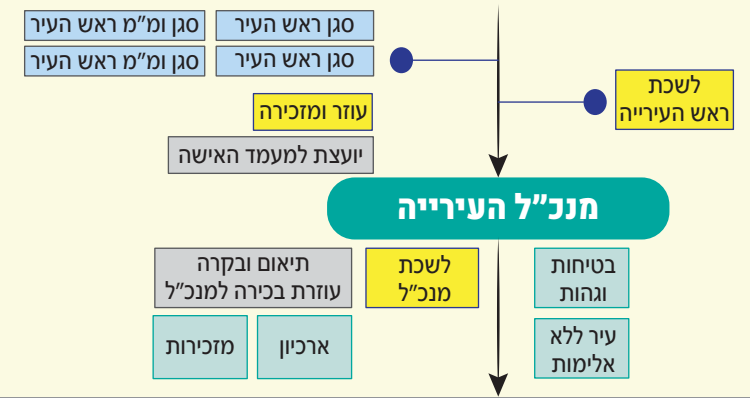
סגן ראש העיר
סגן ומ"מ ראש העיר
סגן ראש העיר
סגן ומ"מ ראש העיר
לשכת ראש העירייה
עוזר ומזכירה
יועצת למעמד האישה
מנכ"ל העירייה
בטיחות וגהות
לשכת מנכ"ל
תיאום ובקרה עוזרת בכירה למנכ"ל
עיר ללא אלימות
ארכיון
מזכירות